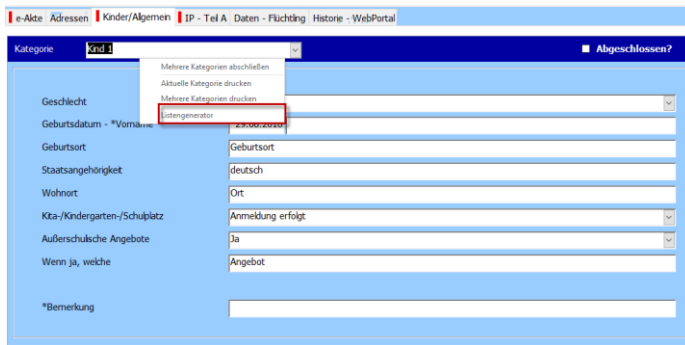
e-Akte | Adressen | Kinder/Allgemein | IP - Teil A | Daten - Flüchtling | Historie - WebPortal

Kategorie Kind 1

Abgeschlossen?

Mehrere Kategorien abschließen
Aktuelle Kategorie drucken
Mehrere Kategorien drucken
Listengenerator

Geschlecht
Geburtsdatum - *Vorname 29.06.2016
Geburtsort Geburtsort
Staatsangehörigkeit deutsch
Wohnort Ort
Kita-/Kindergarten-/Schulplatz Anmeldung erfolgt
Außerschulische Angebote Ja
Wenn ja, welche Angebot

*Bemerkung